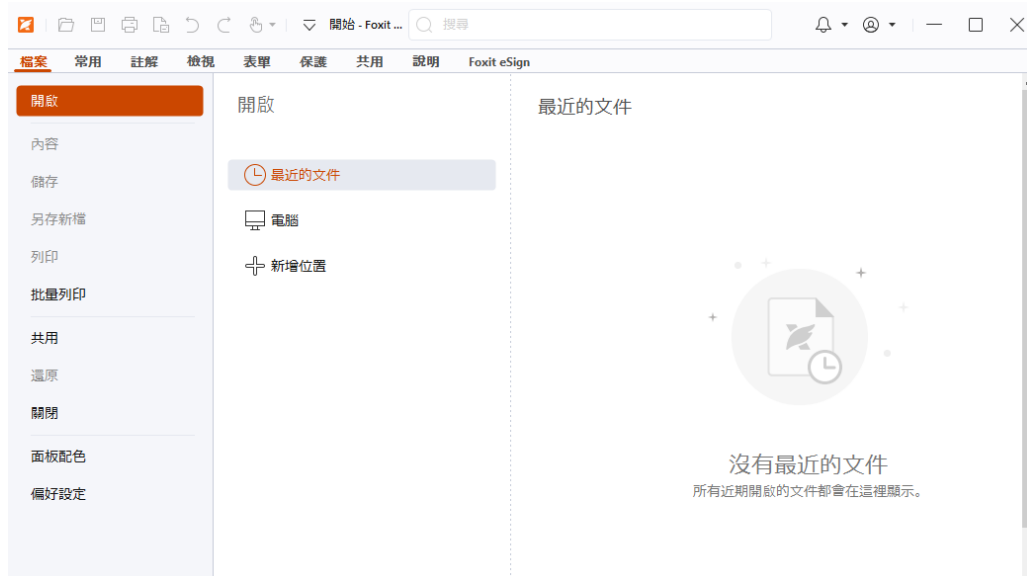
開始 - Foxit ...
搜尋

檔案 常用 註解 檢視 表單 保護 共用 說明 Foxit eSign

開啟
內容
儲存
另存新檔
列印
批量列印
共用
還原
關閉
面板配色
偏好設定

開啟

最近的文件
電腦
新增位置

最近的文件

沒有最近的文件
所有近期開啟的文件都會在這裡顯示。